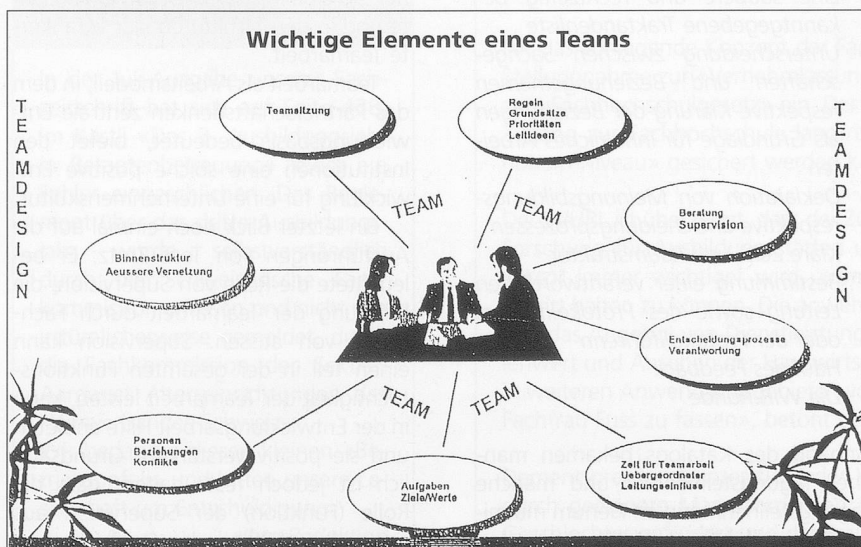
Wichtige Elemente eines Teams

TEAMDESIGN

TEAMDESIGN

Teamziel­setzung

Regeln
Grundsätze
Prioritäten
Leitideen

Beratung
Supervision

Binnenstruktur
Aeussere Vernetzung

Entscheidungsprozesse
Verantwortung

Personen
Beziehungen
Konflikte

Aufgaben
Ziele/Werte

Zeit für Teamarbeit
Uebergeordneter Leitungseinfluss

TEAM

TEAM

TEAM

TEAM